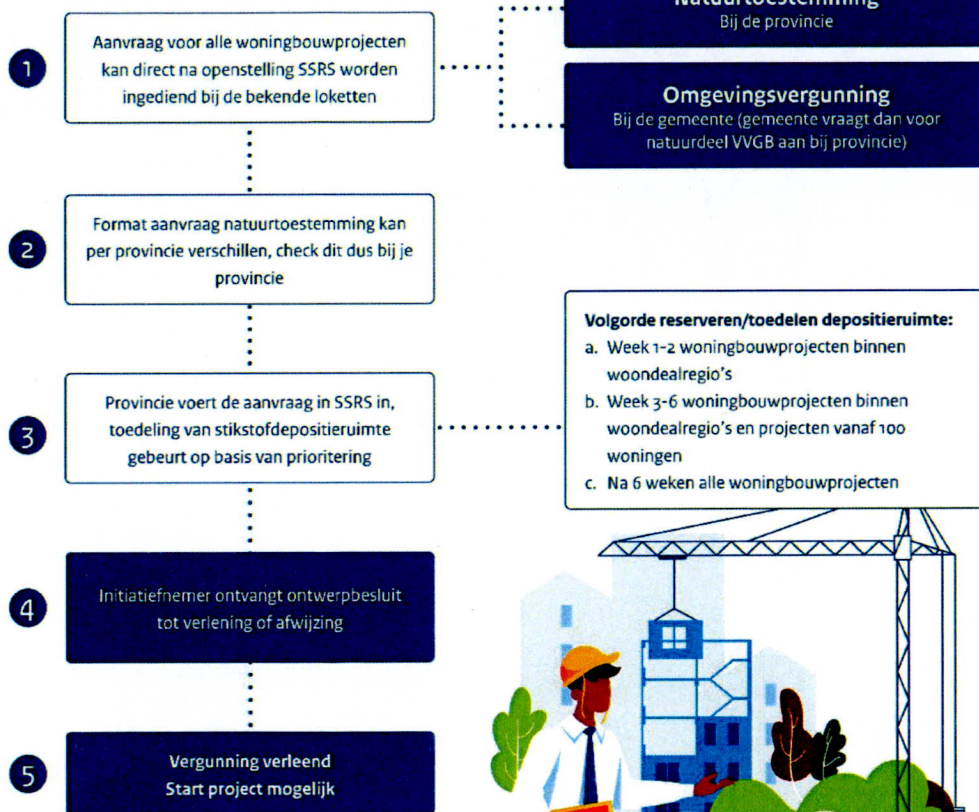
1
Aanvraag voor alle woningbouwprojecten kan direct na openstelling SSRS worden ingediend bij de bekende loketten

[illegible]
Bij de provincie

Omgevingsvergunning
Bij de gemeente (gemeente vraagt dan voor natuurdeel VVGB aan bij provincie)

2
Format aanvraag natuurtoestemming kan per provincie verschillen, check dit dus bij je provincie

3
Provincie voert de aanvraag in SSRS in, toedeling van stikstofdepositieruimte gebeurt op basis van prioritering

Volgorde reserveren/toedelen depositieruimte:
a. Week 1-2 woningbouwprojecten binnen woondealregio's
b. Week 3-6 woningbouwprojecten binnen woondealregio's en projecten vanaf 100 woningen
c. Na 6 weken alle woningbouwprojecten

4
Initiatiefnemer ontvangt ontwerpbesluit tot verlening of afwijzing

5
Vergunning verleend
Start project mogelijk